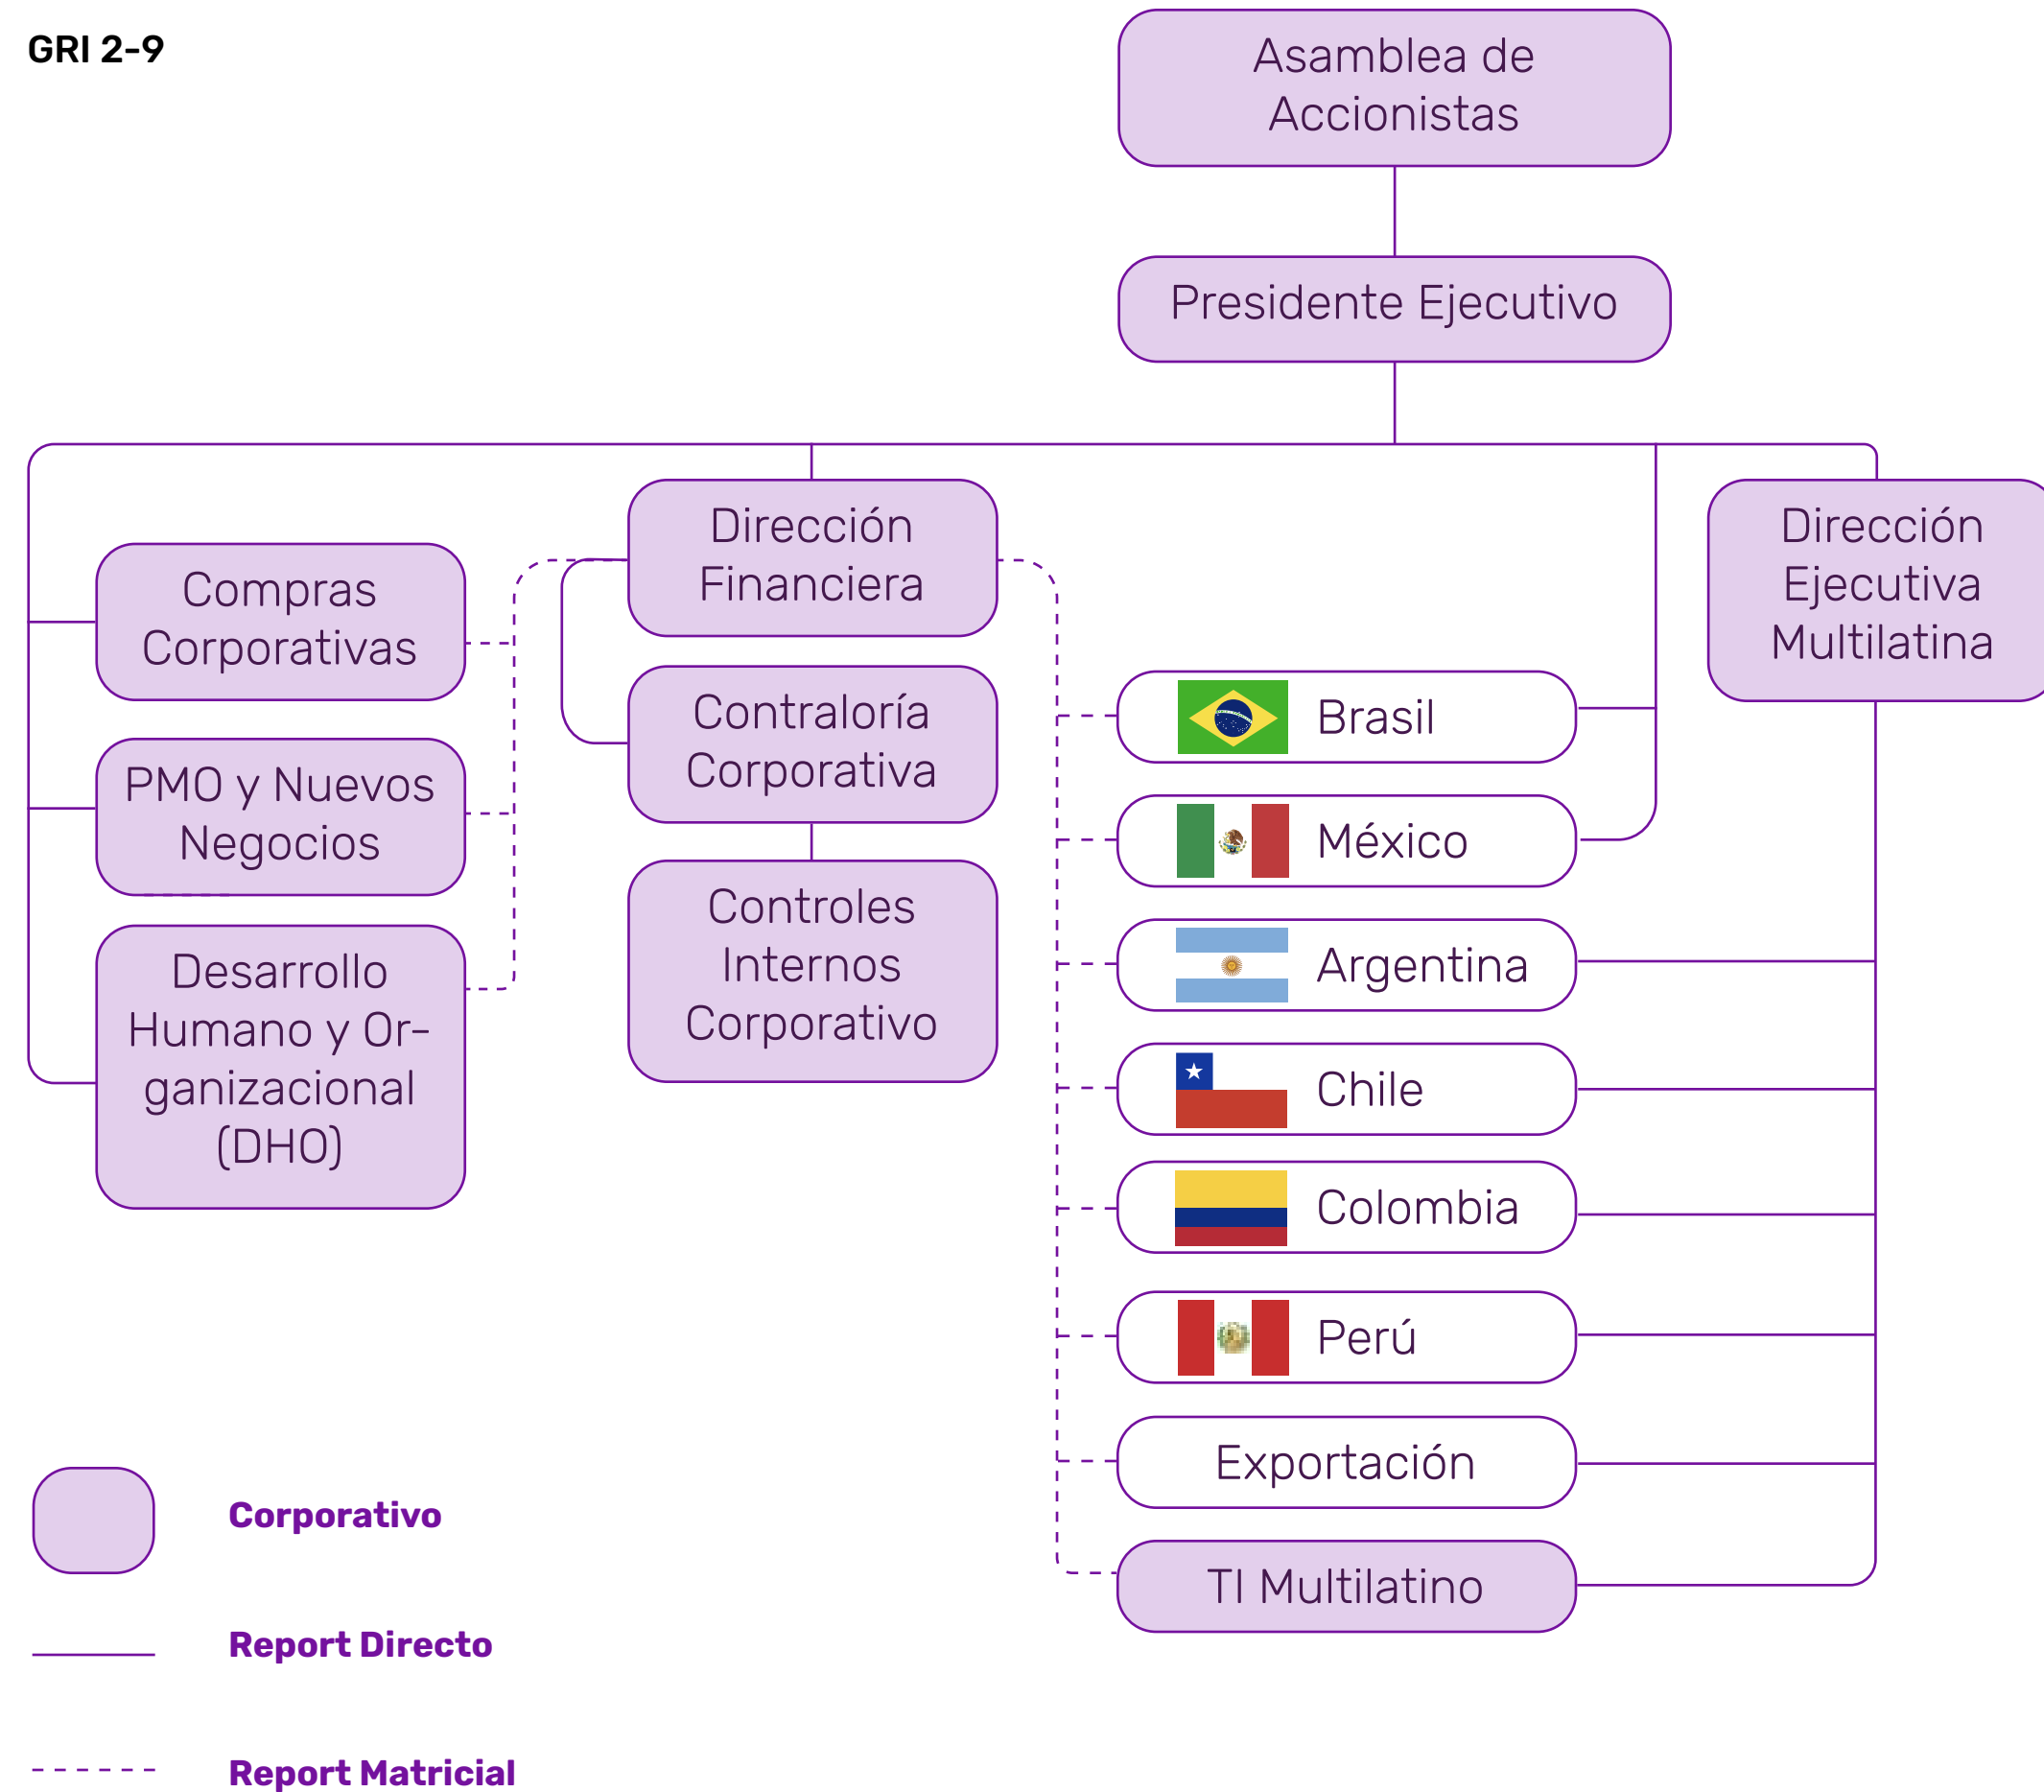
GRI 2-9

Asamblea de Accionistas

Presidente Ejecutivo

Compras Corporativas

PMO y Nuevos Negocios

Desarrollo Humano y Organizacional (DHO)

Dirección Financiera

Contraloría Corporativa

Controles Internos Corporativo

Dirección Ejecutiva Multilatina

Brasil

México

Argentina

Chile

Colombia

Perú

Exportación

TI Multilatino

Corporativo

Report Directo

Report Matricial